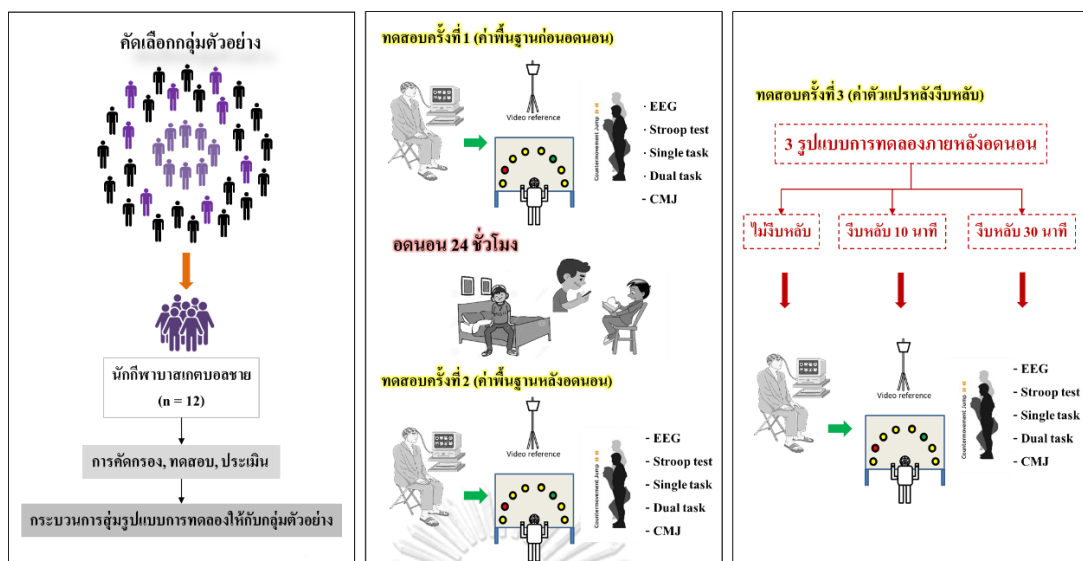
คัดเลือกกลุ่มตัวอย่าง

นักกีฬาบาสเกตบอลชาย
(n = 12)

การคัดกรอง, ทดสอบ, ประเมิน

กระบวนการสุ่มรูปแบบการทดลองให้กับกลุ่มตัวอย่าง

ทดสอบครั้งที่ 1 (ค่าพื้นฐานก่อนอดนอน)

Video reference

Countermovement Jump

· EEG
· Stroop test
· Single task
· Dual task
- CMJ

อดนอน 24 ชั่วโมง

ทดสอบครั้งที่ 2 (ค่าพื้นฐานหลังอดนอน)

Video reference

Countermovement Jump

- EEG
- Stroop test
- Single task
- Dual task
- CMJ

ทดสอบครั้งที่ 3 (ค่าตัวแปรหลังงีบหลับ)

3 รูปแบบการทดลองภายหลังอดนอน

ไม่งีบหลับ

งีบหลับ 10 นาที

งีบหลับ 30 นาที

Video reference

Countermovement Jump

- EEG
- Stroop test
- Single task
- Dual task
- CMJ